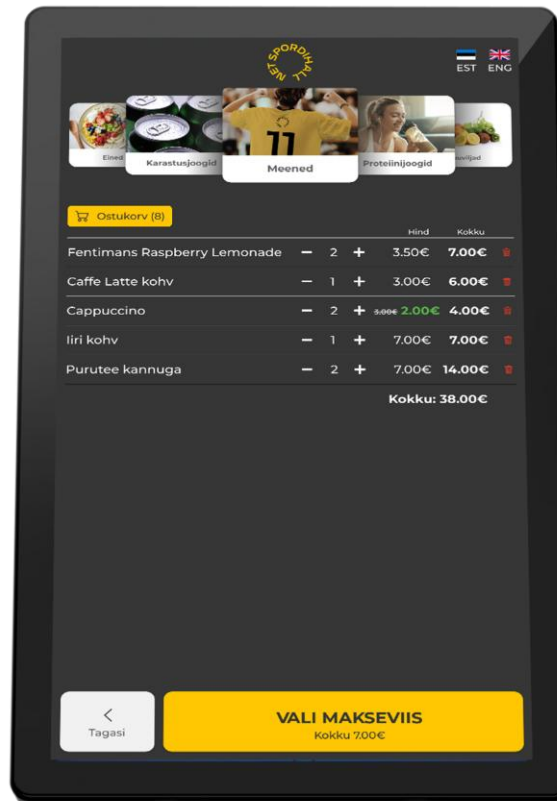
NET SPORDIHALL

EST ENG

Eined

Karastusjoogid

Meened

Proteiinijoogid

uviljad

Ostukorv (8)

| | | Hind | Kokku |
|---|---|---|---|
| Fentimans Raspberry Lemonade | − 2 + | 3.50€ | 7.00€ |
| Caffe Latte kohv | − 1 + | 3.00€ | 6.00€ |
| Cappuccino | − 2 + | 3.00€ 2.00€ | 4.00€ |
| Iiri kohv | − 1 + | 7.00€ | 7.00€ |
| Purutee kannuga | − 2 + | 7.00€ | 14.00€ |

Kokku: 38.00€

Tagasi

VALI MAKSEVIIS
Kokku 7.00€